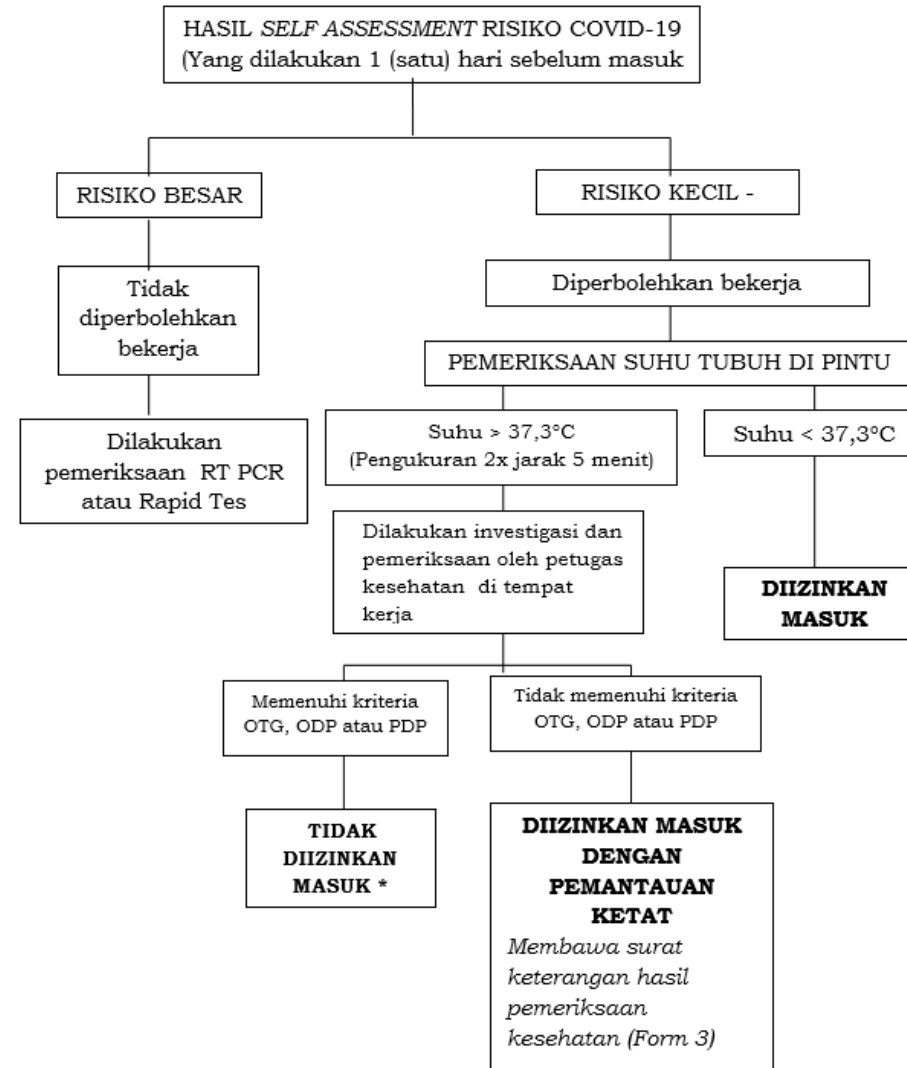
HASIL *SELF ASSESSMENT* RISIKO COVID-19
(Yang dilakukan 1 (satu) hari sebelum masuk

RISIKO BESAR

Tidak diperbolehkan bekerja

Dilakukan pemeriksaan RT PCR atau Rapid Tes

RISIKO KECIL -

Diperbolehkan bekerja

PEMERIKSAAN SUHU TUBUH DI PINTU

Suhu > 37,3°C
(Pengukuran 2x jarak 5 menit)

Suhu < 37,3°C

Dilakukan investigasi dan pemeriksaan oleh petugas kesehatan di tempat kerja

**DIIZINKAN MASUK**

Memenuhi kriteria OTG, ODP atau PDP

Tidak memenuhi kriteria OTG, ODP atau PDP

**TIDAK DIIZINKAN MASUK \***

**DIIZINKAN MASUK DENGAN PEMANTAUAN KETAT**
*Membawa surat keterangan hasil pemeriksaan kesehatan (Form 3)*